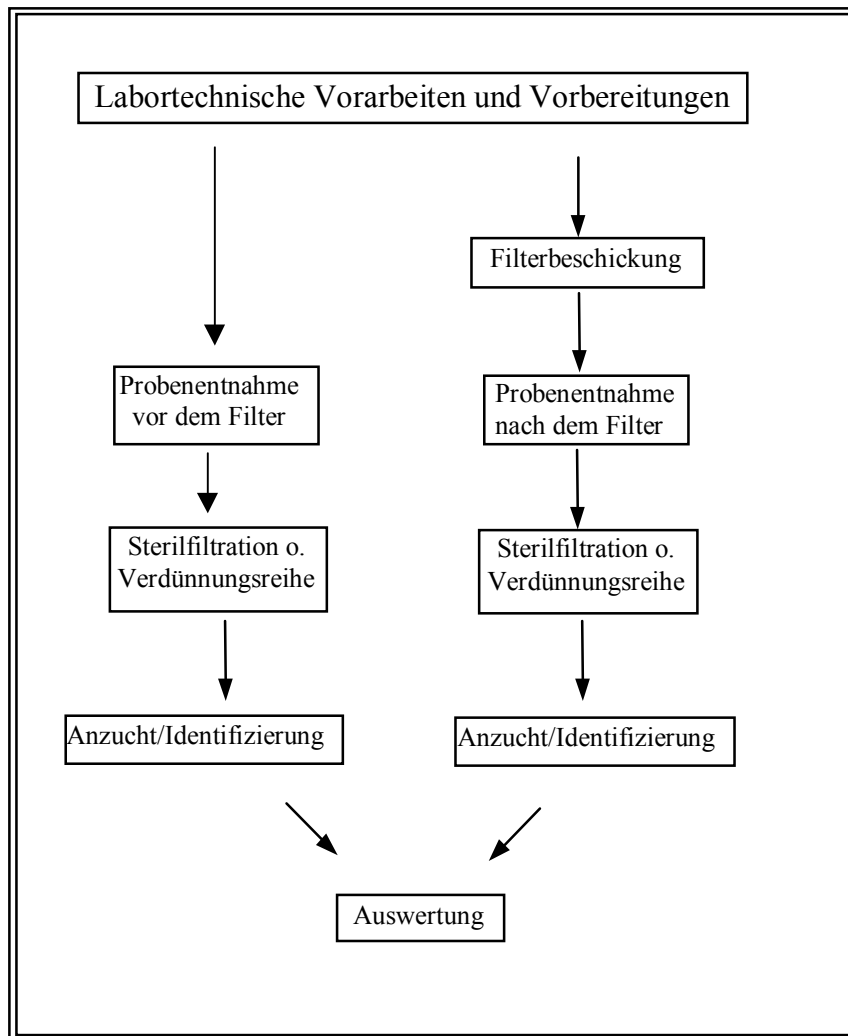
Labortechnische Vorarbeiten und Vorbereitungen

Filterbeschickung

Probenentnahme vor dem Filter

Probenentnahme nach dem Filter

Sterilfiltration o. Verdünnungsreihe

Sterilfiltration o. Verdünnungsreihe

Anzucht/Identifizierung

Anzucht/Identifizierung

Auswertung